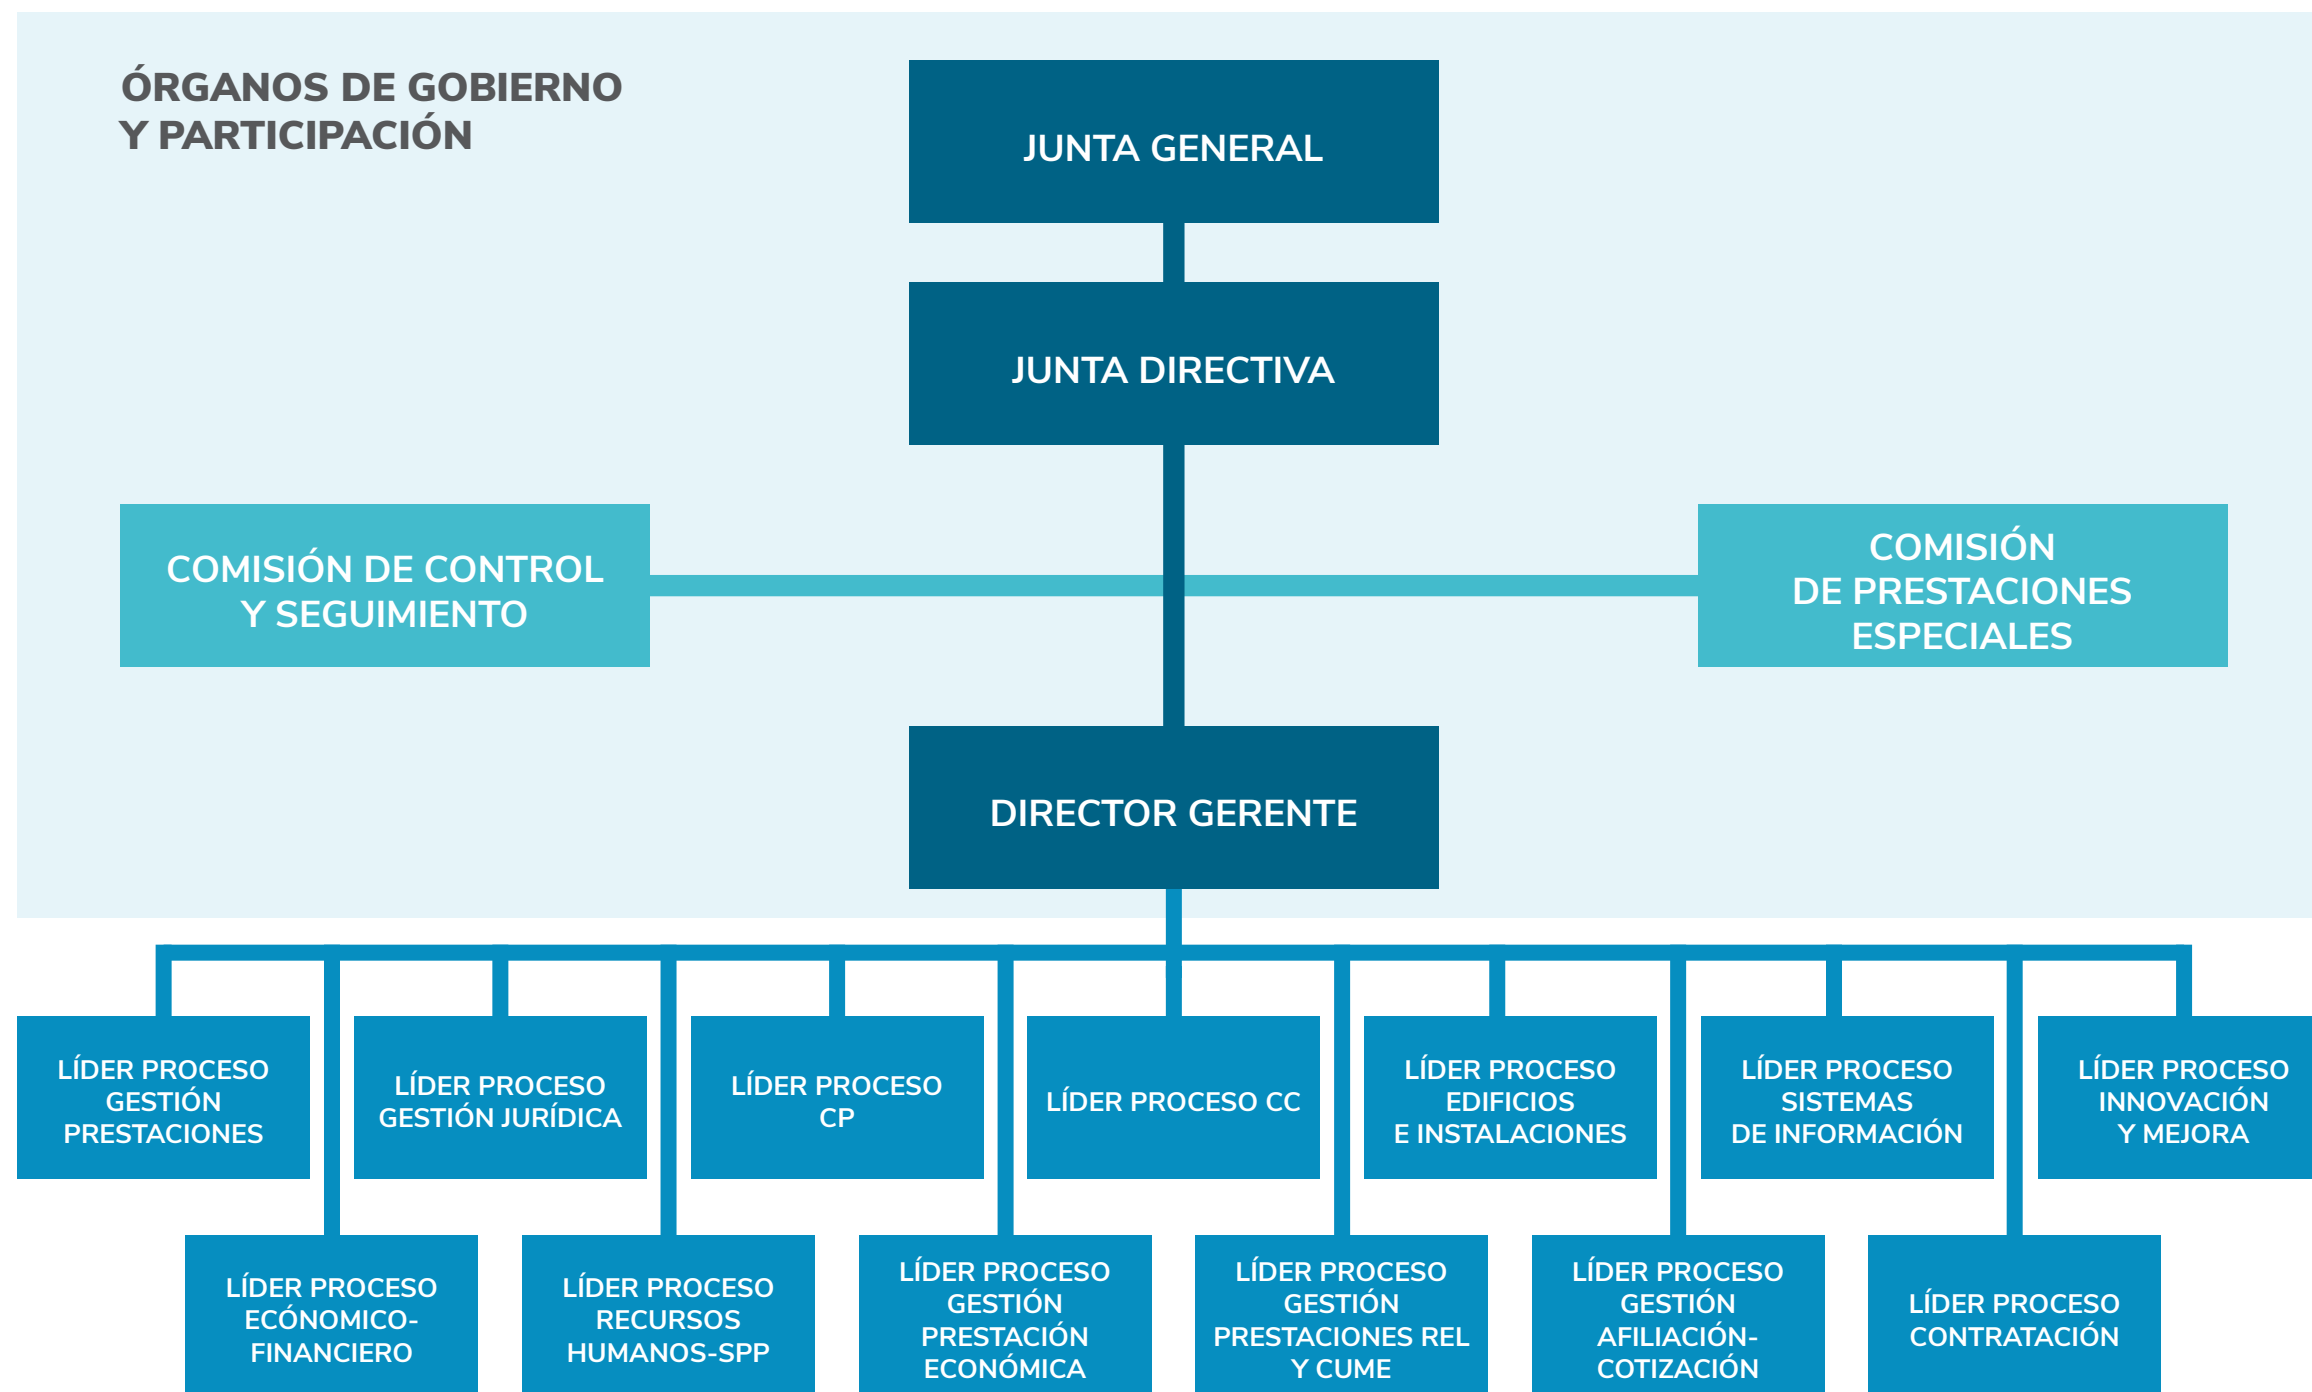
ÓRGANOS DE GOBIERNO Y PARTICIPACIÓN

JUNTA GENERAL

JUNTA DIRECTIVA

COMISIÓN DE CONTROL Y SEGUIMIENTO

COMISIÓN DE PRESTACIONES ESPECIALES

DIRECTOR GERENTE

LÍDER PROCESO GESTIÓN PRESTACIONES

LÍDER PROCESO GESTIÓN JURÍDICA

LÍDER PROCESO CP

LÍDER PROCESO CC

LÍDER PROCESO EDIFICIOS E INSTALACIONES

LÍDER PROCESO SISTEMAS DE INFORMACIÓN

LÍDER PROCESO INNOVACIÓN Y MEJORA

LÍDER PROCESO ECÓNOMICO-FINANCIERO

LÍDER PROCESO RECURSOS HUMANOS-SPP

LÍDER PROCESO GESTIÓN PRESTACIÓN ECONÓMICA

LÍDER PROCESO GESTIÓN PRESTACIONES REL Y CUME

LÍDER PROCESO GESTIÓN AFILIACIÓN-COTIZACIÓN

LÍDER PROCESO CONTRATACIÓN